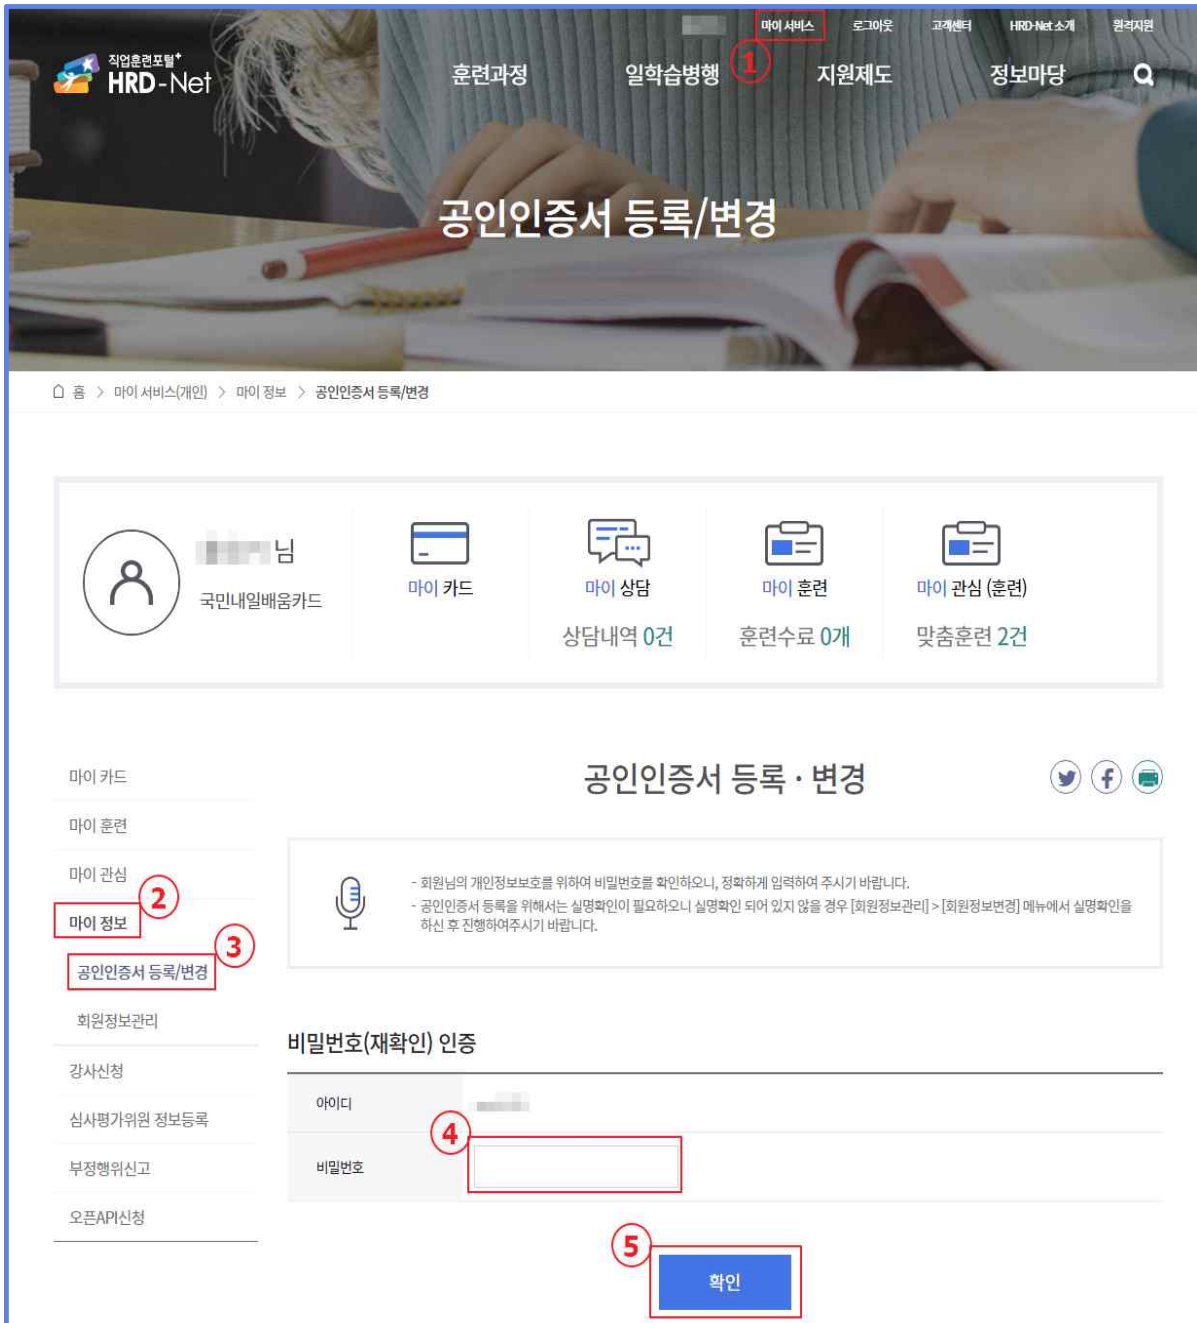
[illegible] 마이 서비스 로그아웃 고객센터 HRD-Net 소개 원격지원

직업훈련포털 HRD-Net

훈련과정 일학습병행 ① 지원제도 정보마당

공인인증서 등록/변경

홈 > 마이 서비스(개인) > 마이 정보 > 공인인증서 등록/변경

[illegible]님
국민내일배움카드

마이 카드

마이 상담
상담내역 0건

마이 훈련
훈련수료 0개

마이 관심 (훈련)
맞춤훈련 2건

마이 카드
마이 훈련
마이 관심 ②
마이 정보 ③
공인인증서 등록/변경
회원정보관리
강사신청
심사평가위원 정보등록
부정행위신고
오픈API신청

공인인증서 등록 · 변경

- 회원님의 개인정보보호를 위하여 비밀번호를 확인하오니, 정확하게 입력하여 주시기 바랍니다.
- 공인인증서 등록을 위해서는 실명확인이 필요하오니 실명확인 되어 있지 않을 경우 [회원정보관리] > [회원정보변경] 메뉴에서 실명확인을 하신 후 진행하여주시기 바랍니다.

비밀번호(재확인) 인증

| 아이디 | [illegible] |
|---|---|
| 비밀번호 | ④ |

⑤ 확인